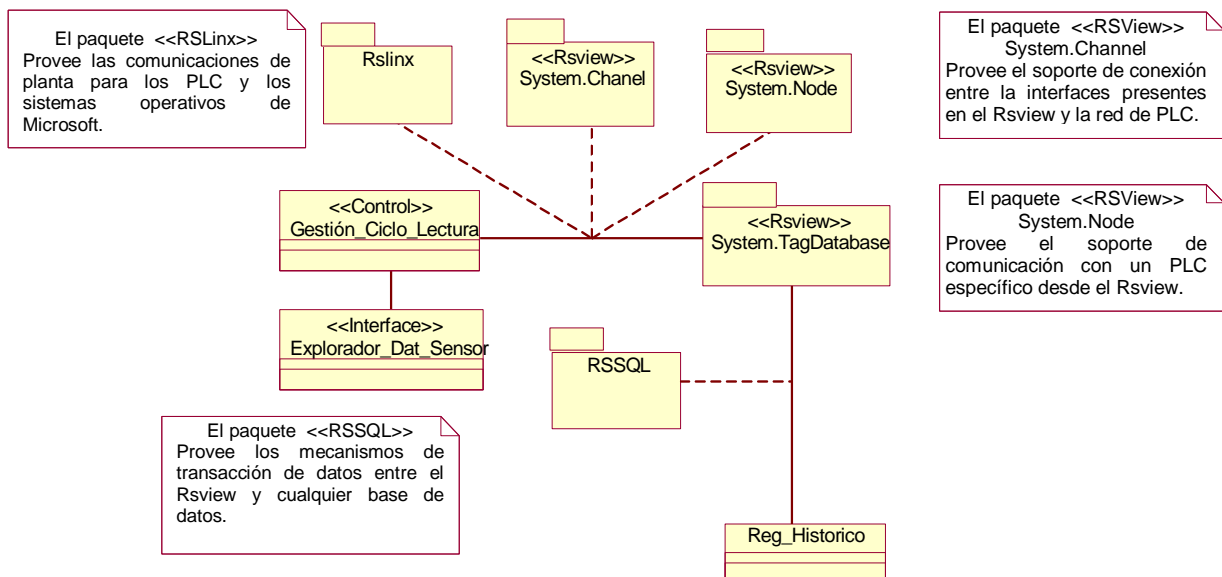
El paquete <<RSLinx>>
Provee las comunicaciones de planta para los PLC y los sistemas operativos de Microsoft.

Rslinx

<<Rsview>>
System.Chanel

<<Rsview>>
System.Node

El paquete <<RSView>>
System.Channel
Provee el soporte de conexión entre la interfaces presentes en el Rsview y la red de PLC.

<<Control>>
Gestión_Ciclo_Lectura

<<Rsview>>
System.TagDatabase

El paquete <<RSView>>
System.Node
Provee el soporte de comunicación con un PLC específico desde el Rsview.

<<Interface>>
Explorador_Dat_Sensor

RSSQL

El paquete <<RSSQL>>
Provee los mecanismos de transacción de datos entre el Rsview y cualquier base de datos.

Reg_Historico